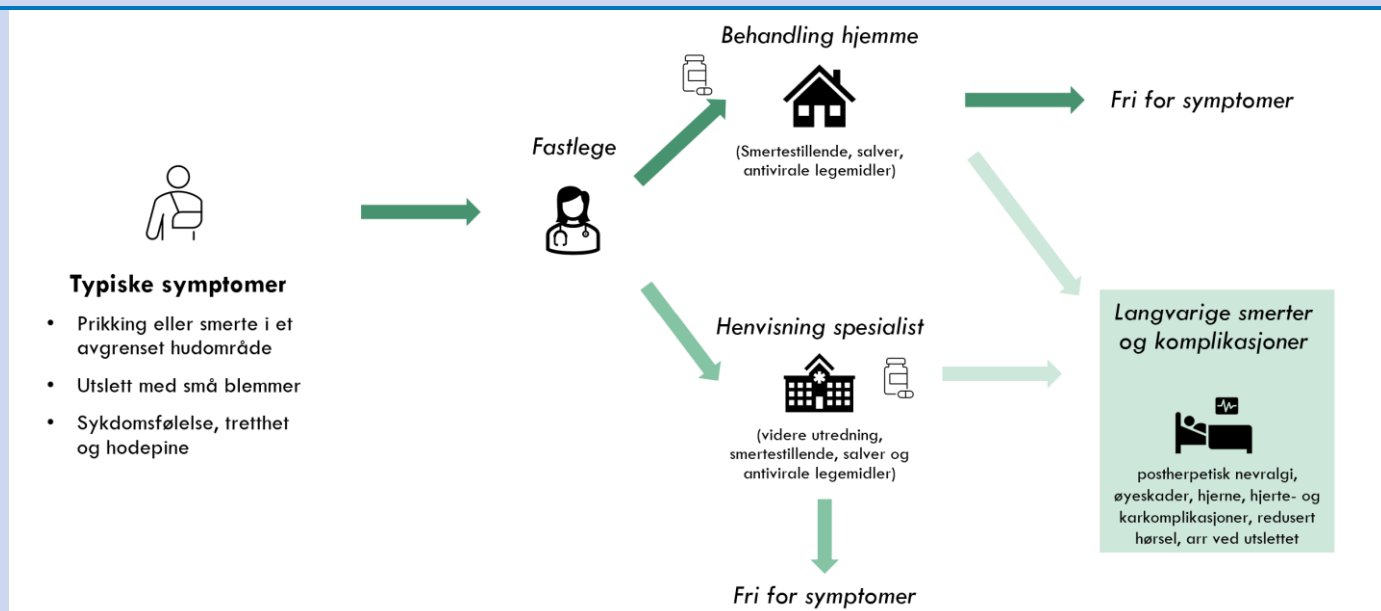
Typiske symptomer

- Prikking eller smerte i et avgrenset hudområde
- Utslett med små blemmer
- Sykdomsfølelse, tretthet og hodepine

Fastlege

Behandling hjemme

(Smertestillende, salver, antivirale legemidler)

Fri for symptomer

Henvisning spesialist

(videre utredning, smertestillende, salver og antivirale legemidler)

Fri for symptomer

Langvarige smerter og komplikasjoner

postherpetisk nevralgi, øyeskader, hjerne, hjerte- og karkomplikasjoner, redusert hørsel, arr ved utslettet